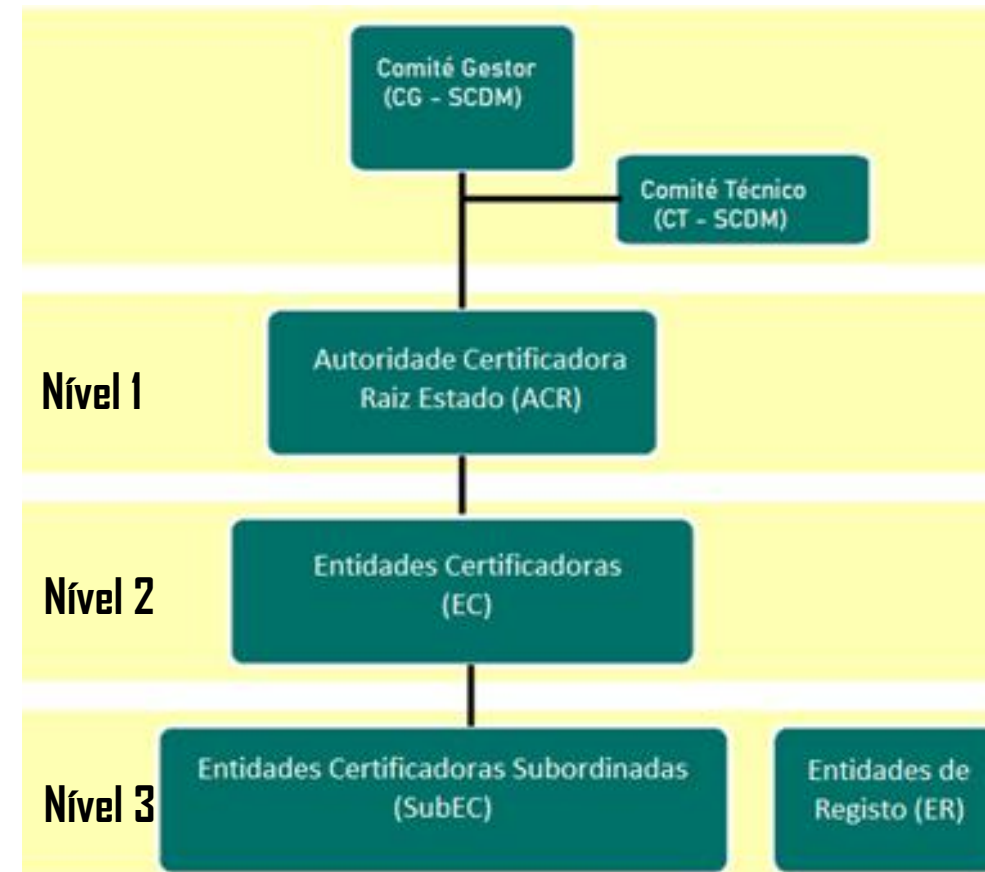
Comité Gestor
(CG - SCDM)

Comité Técnico
(CT - SCDM)

Nível 1

Autoridade Certificadora
Raiz Estado (ACR)

Nível 2

Entidades Certificadoras
(EC)

Nível 3

Entidades Certificadoras Subordinadas
(SubEC)

Entidades de
Registo (ER)